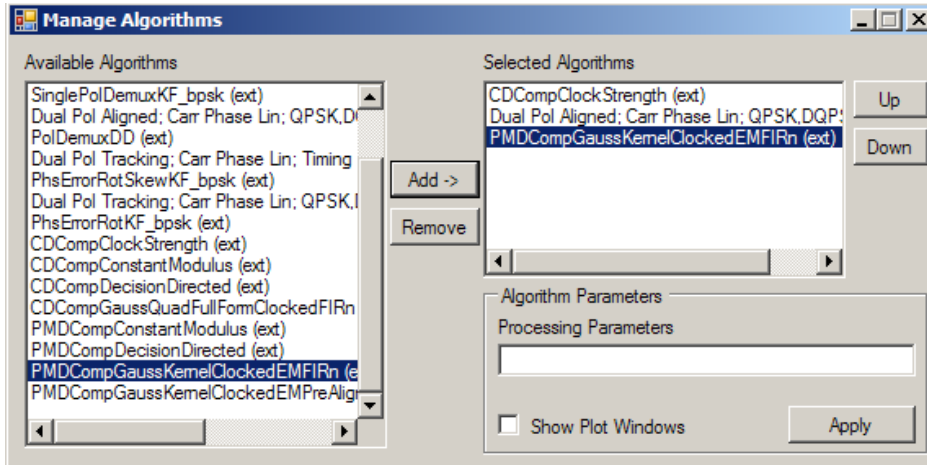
Manage Algorithms

Available Algorithms

SinglePolDemuxKF_bpsk (ext)
Dual Pol Aligned; Carr Phase Lin; QPSK,D
PolDemuxDD (ext)
Dual Pol Tracking; Carr Phase Lin; Timing
PhsErrorRotSkewKF_bpsk (ext)
Dual Pol Tracking; Carr Phase Lin; QPSK,I
PhsErrorRotKF_bpsk (ext)
CDCompClockStrength (ext)
CDCompConstantModulus (ext)
CDCompDecisionDirected (ext)
CDCompGaussQuadFullFormClockedFIRn
PMDCompConstantModulus (ext)
PMDCompDecisionDirected (ext)
PMDCompGaussKernelClockedEMFIRn (e
PMDCompGaussKernelClockedEMPreAlig

Add ->

Remove

Selected Algorithms

CDCompClockStrength (ext)
Dual Pol Aligned; Carr Phase Lin; QPSK,DQP
PMDCompGaussKernelClockedEMFIRn (ext)

Up

Down

Algorithm Parameters

Processing Parameters

Show Plot Windows

Apply